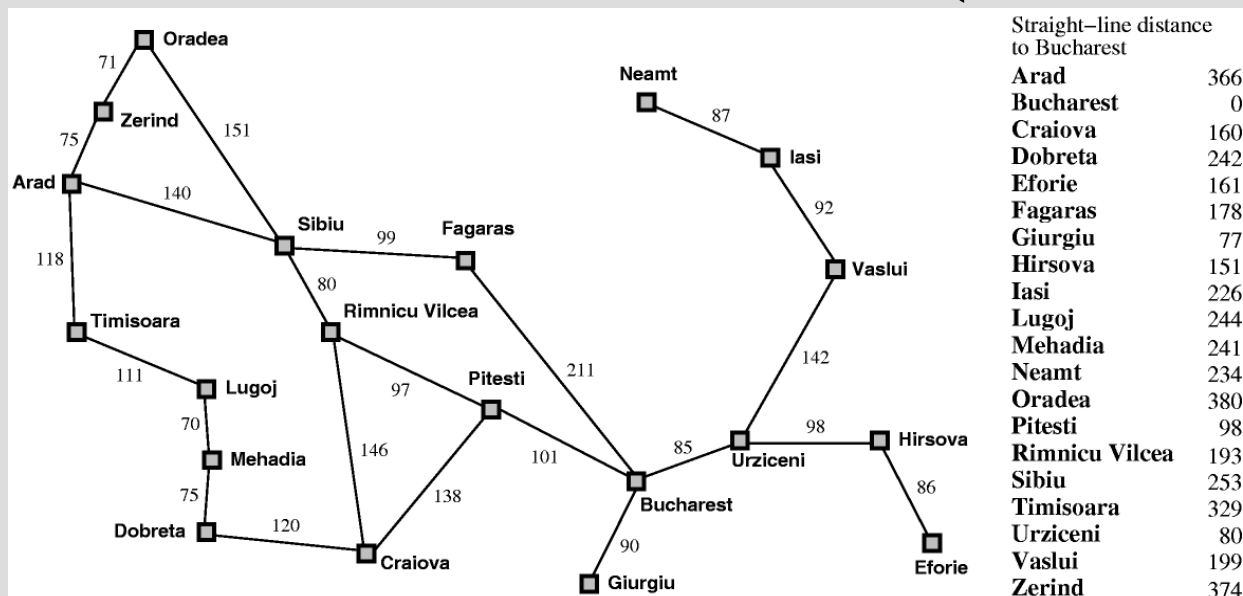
Oradea
71
Zerind
75
151
Arad
140
Sibiu
99
Fagaras
118
80
Rimnicu Vilcea
Timisoara
111
Lugoj
97
Pitesti
211
70
Mehadia
146
101
75
138
Dobreta
120
Craiova
Bucharest
90
Giurgiu
Neamt
87
Iasi
92
Vaslui
142
85
Urziceni
98
Hirsova
86
Eforie

Straight–line distance to Bucharest

| | |
|---|---|
| Arad | 366 |
| Bucharest | 0 |
| Craiova | 160 |
| Dobreta | 242 |
| Eforie | 161 |
| Fagaras | 178 |
| Giurgiu | 77 |
| Hirsova | 151 |
| Iasi | 226 |
| Lugoj | 244 |
| Mehadia | 241 |
| Neamt | 234 |
| Oradea | 380 |
| Pitesti | 98 |
| Rimnicu Vilcea | 193 |
| Sibiu | 253 |
| Timisoara | 329 |
| Urziceni | 80 |
| Vaslui | 199 |
| Zerind | 374 |